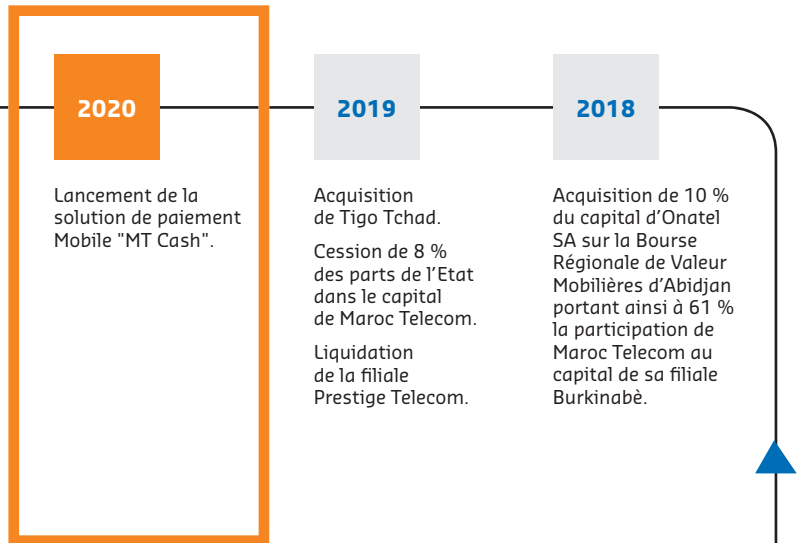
2020

Lancement de la solution de paiement Mobile "MT Cash".

2019

Acquisition de Tigo Tchad.

Cession de 8 % des parts de l'Etat dans le capital de Maroc Telecom.

Liquidation de la filiale Prestige Telecom.

2018

Acquisition de 10 % du capital d'Onatel SA sur la Bourse Régionale de Valeur Mobilières d'Abidjan portant ainsi à 61 % la participation de Maroc Telecom au capital de sa filiale Burkinabè.